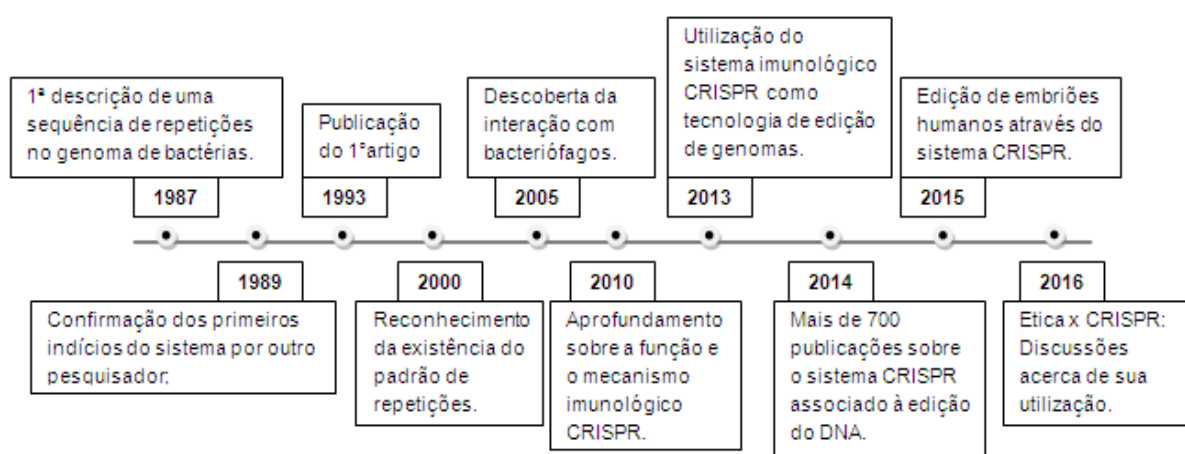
1ª descrição de uma sequência de repetições no genoma de bactérias.

1987

Publicação do 1°artigo

1993

Descoberta da interação com bacteriófagos.

2005

Utilização do sistema imunológico CRISPR como tecnologia de edição de genomas.

2013

Edição de embriões humanos através do sistema CRISPR.

2015

1989

Confirmação dos primeiros indícios do sistema por outro pesquisador.

2000

Reconhecimento da existência do padrão de repetições.

2010

Aprofundamento sobre a função e o mecanismo imunológico CRISPR.

2014

Mais de 700 publicações sobre o sistema CRISPR associado à edição do DNA.

2016

Etica x CRISPR: Discussões acerca de sua utilização.